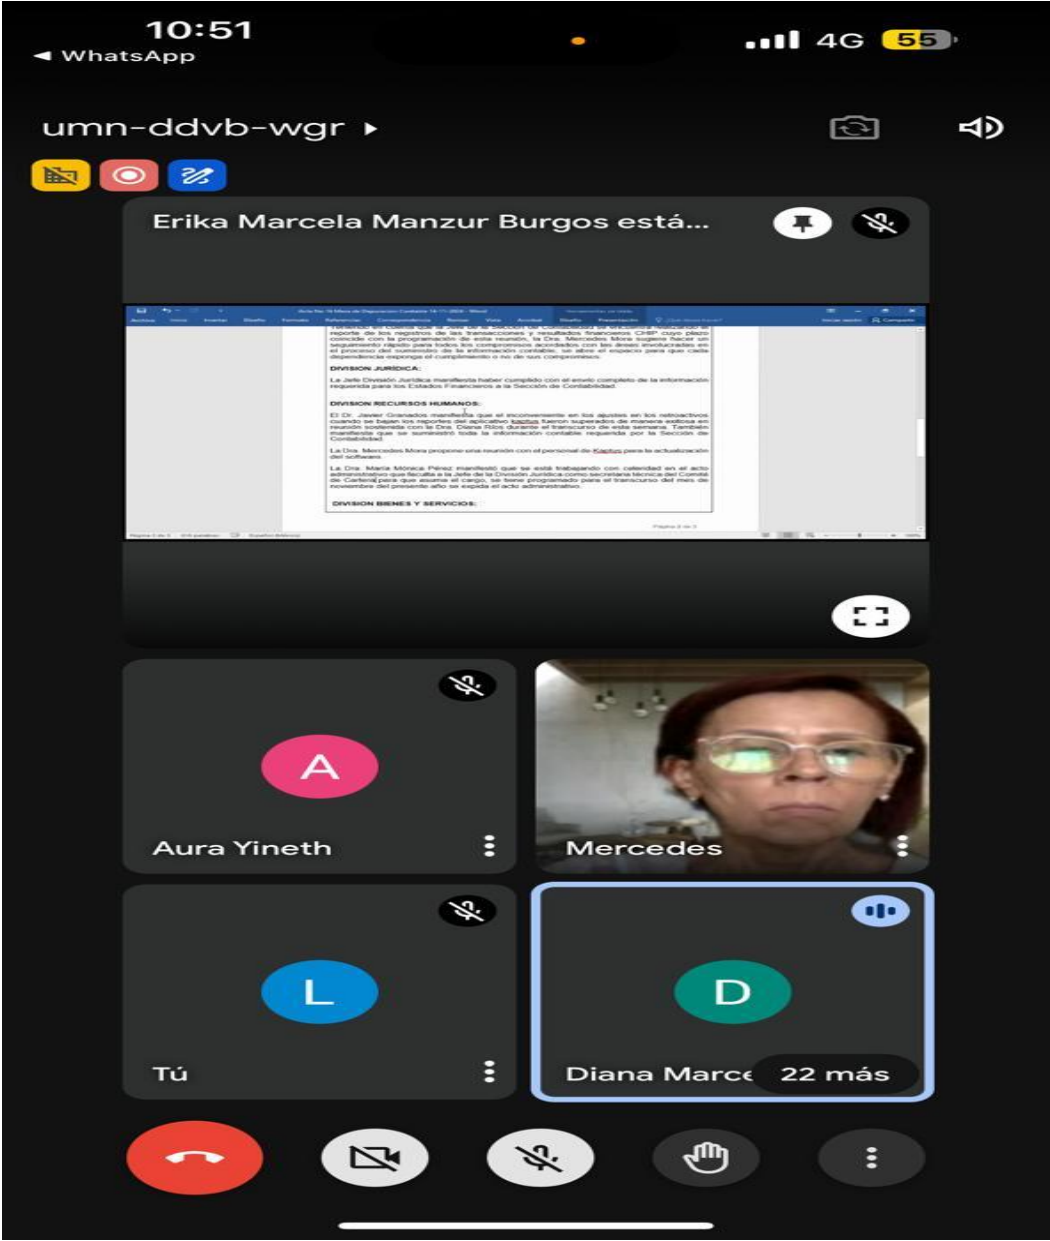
10:51
◄ WhatsApp
4G 55

umn-ddvb-wgr ▸

Erika Marcela Manzur Burgos está...

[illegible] reporte de los registros de las transacciones y resultados financieros CHIP cuyo plazo coincide con la programación de esta reunión, la Dra. Mercedes Mora sugiere hacer un seguimiento rápido para todos los compromisos acordados con las áreas involucradas en el proceso del suministro de la información contable, se abre el espacio para que cada dependencia exponga el cumplimiento o no de sus compromisos.

DIVISION JURÍDICA:

La Jefe División Jurídica manifiesta haber cumplido con el envío completo de la información requerida para los Estados Financieros a la Sección de Contabilidad.

DIVISION RECURSOS HUMANOS:

El Dr. Javier Granados manifiesta que el inconveniente en los ajustes en los retroactivos cuando se bajan los reportes del aplicativo kaptus fueron superados de manera exitosa en reunión sostenida con la Dra. Diana Ríos durante el transcurso de esta semana. También manifiesta que se suministró toda la información contable requerida por la Sección de Contabilidad.

La Dra. Mercedes Mora propone una reunión con el personal de Kaptus para la actualización del software.

La Dra. María Mónica Pérez manifestó que se está trabajando con celeridad en el acto administrativo que faculta a la Jefe de la División Jurídica como secretaria técnica del Comité de Cartera para que asuma el cargo, se tiene programado para el transcurso del mes de noviembre del presente año se expida el acto administrativo.

DIVISION BIENES Y SERVICIOS:

A
Aura Yineth

Mercedes

L
Tú

D
Diana Marce
22 más